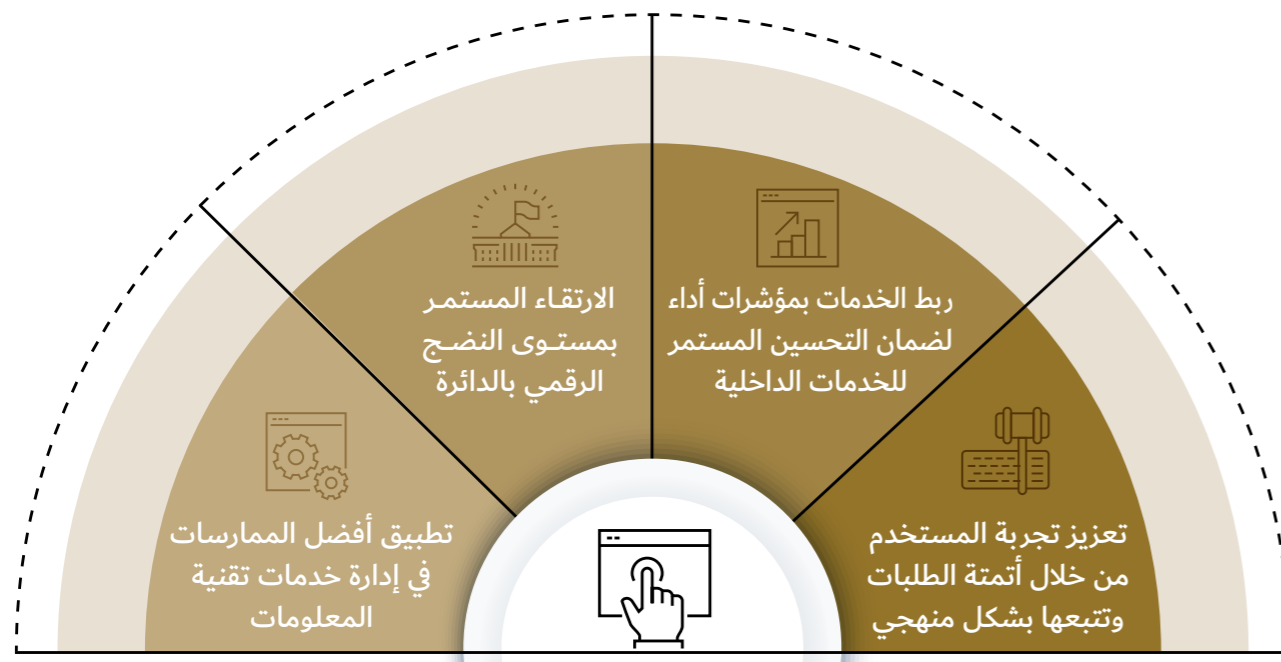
تطبيق أفضل الممارسات في إدارة خدمات تقنية المعلومات

الارتقاء المستمر بمستوى النضج الرقمي بالدائرة

ربط الخدمات بمؤشرات أداء لضمان التحسين المستمر للخدمات الداخلية

تعزيز تجربة المستخدم من خلال أتمتة الطلبات وتتبعها بشكل منهجي